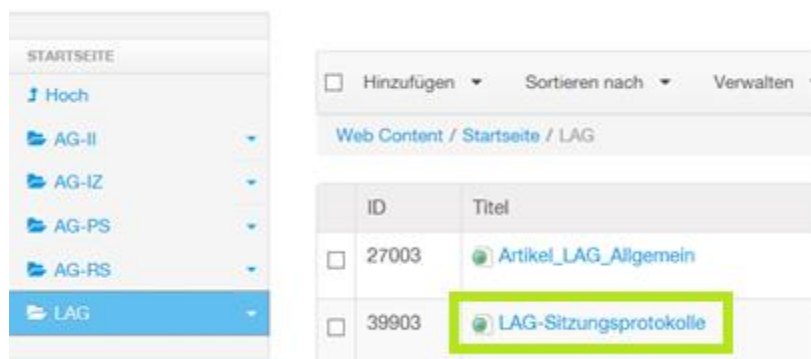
STARTSEITE
Hoch
AG-II
AG-IZ
AG-PS
AG-RS
LAG

Hinzufügen Sortieren nach Verwalten

Web Content / Startseite / LAG

| | ID | Titel |
|---|---|---|
| | 27003 | Artikel_LAG_Allgemein |
| | 39903 | LAG-Sitzungsprotokolle |